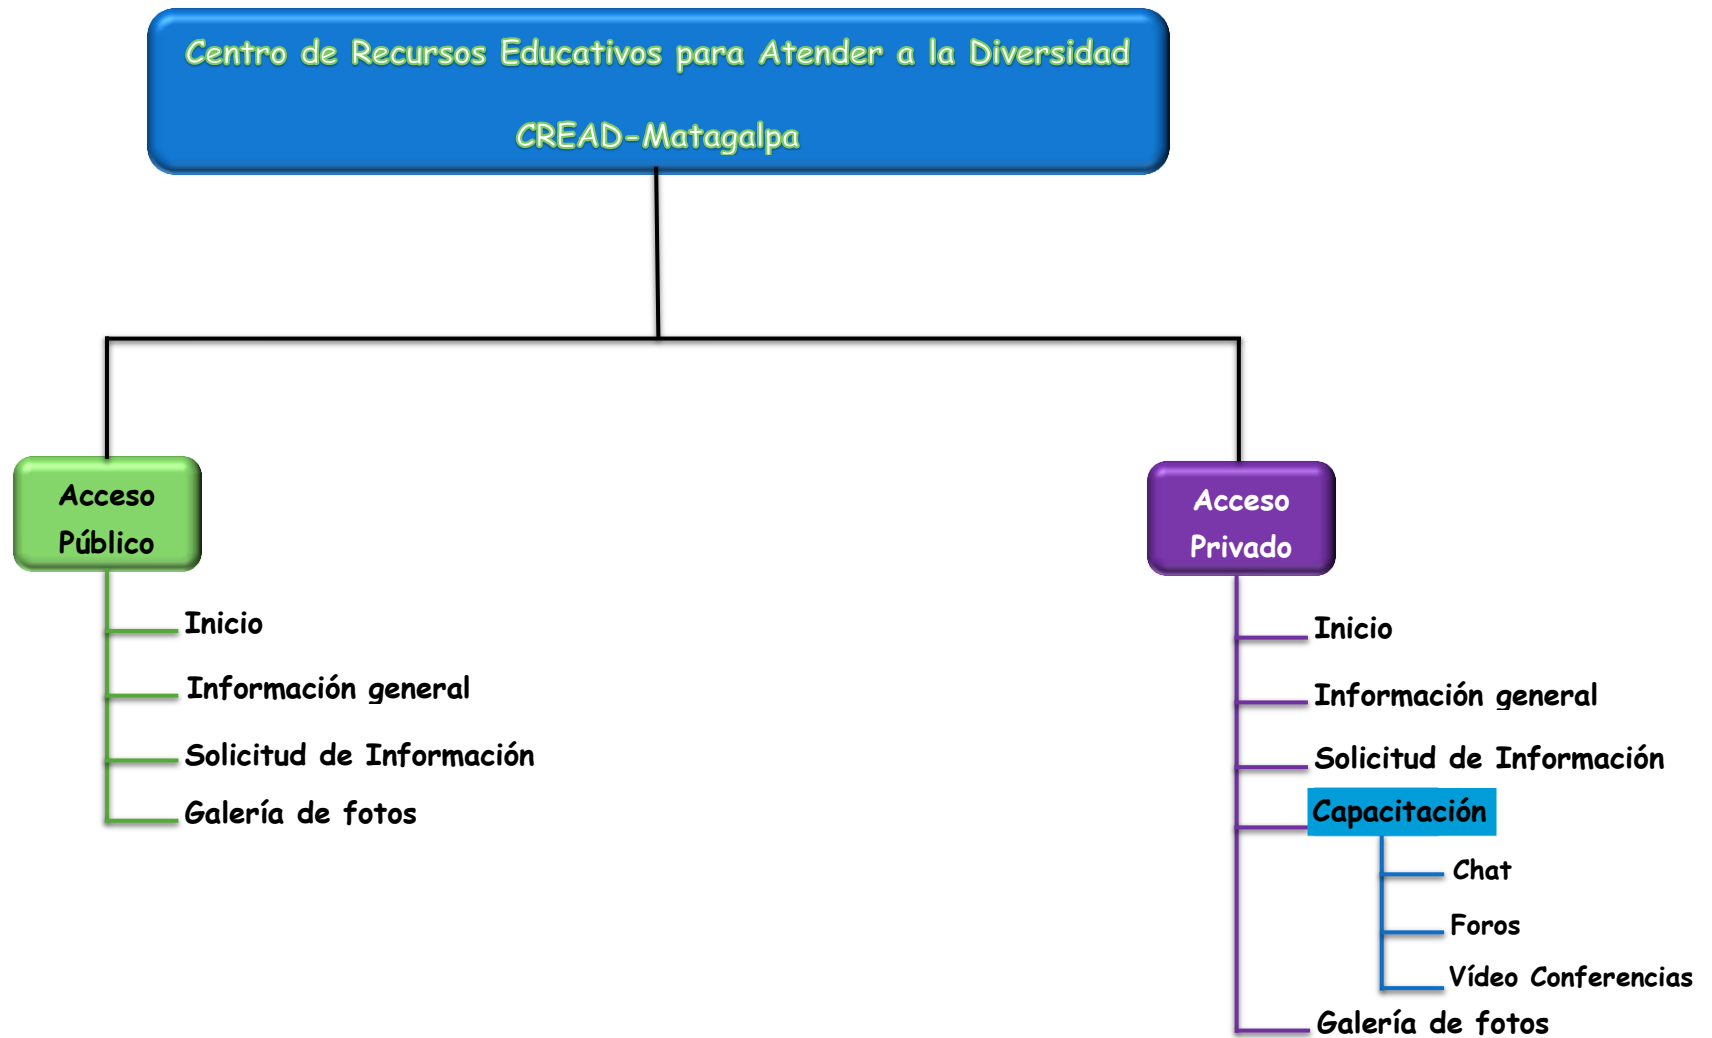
Centro de Recursos Educativos para Atender a la Diversidad

CREAD-Matagalpa

Acceso Público

Inicio

Información general

Solicitud de Información

Galería de fotos

Acceso Privado

Inicio

Información general

Solicitud de Información

Capacitación

Chat

Foros

Vídeo Conferencias

Galería de fotos